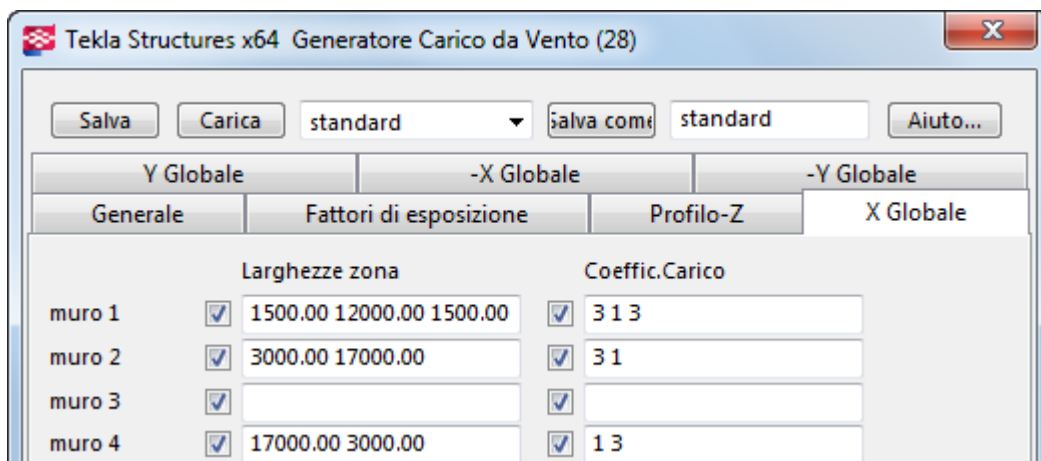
Tekla Structures x64 Generatore Carico da Vento (28)

Salva | Carica | standard | Salva come | standard | Aiuto...

Y Globale | -X Globale | -Y Globale
Generale | Fattori di esposizione | Profilo-Z | X Globale

| | Larghezze zona | Coeffic.Carico |
|---|---|---|
| muro 1 | 1500.00 12000.00 1500.00 | 3 1 3 |
| muro 2 | 3000.00 17000.00 | 3 1 |
| muro 3 | | |
| muro 4 | 17000.00 3000.00 | 1 3 |